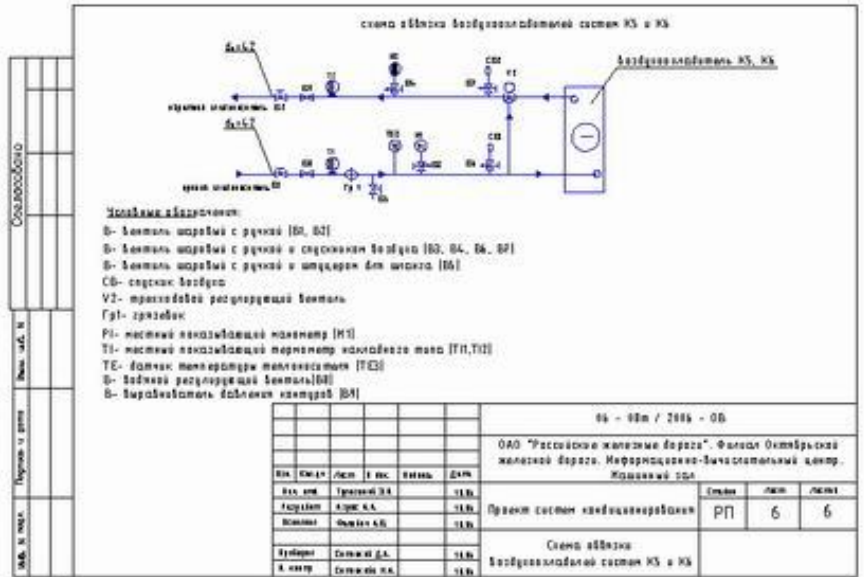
Схема обвязки воздухоохладителей систем К5 и К6

Ду=42

Ду=42

Воздухоохладитель К5, К6

обратный теплоноситель В1

прямой теплоноситель В2

Гр 1

Условные обозначения:

В- Вентиль шаровый с ручкой (В1, В2)

В- Вентиль шаровый с ручкой и спускником воздуха (В3, В4, В6, В7)

В- Вентиль шаровый с ручкой и штуцером для шланга (В5)

СВ- спускник воздуха

V2- трехходовой регулирующий вентиль

Гр1- грязевик

PI- местный показывающий манометр (М1)

TI- местный показывающий термометр накладного типа (Т11,Т12)

ТЕ- датчик температуры теплоносителя (ТЕ3)

В- Водяной регулирующий вентиль(В8)

В- Выравниватель давления контуров (В9)

Согласовано

Взам. инв. N

Подпись и дата

Инв. N подл.

| | | | | | |
|---|---|---|---|---|---|
| Изм. | Кол.уч | Лист | N док. | Подпись | Дата |
| Нач. отд. | Трусовой Д.В. | | | | 11.06 |
| Разработ. | Агуров А.А. | | | | 11.06 |
| Исполнил | Фадеева А.В. | | | | 11.06 |
| | | | | | |
| Рук.бюро | Солонской Д.А. | | | | 11.06 |
| Н. контр | Солонская Н.А. | | | | 11.06 |

06 - 40т / 2006 - ОВ

ОАО "Российские железные дороги". Филиал Октябрьской железной дороги. Информационно-вычислительный центр. Машинный зал

| Проект систем кондиционирования | Стадия | Лист | Листов |
|---|---|---|---|
| | РП | 6 | 6 |

Схема обвязки воздухоохладителей систем К5 и К6